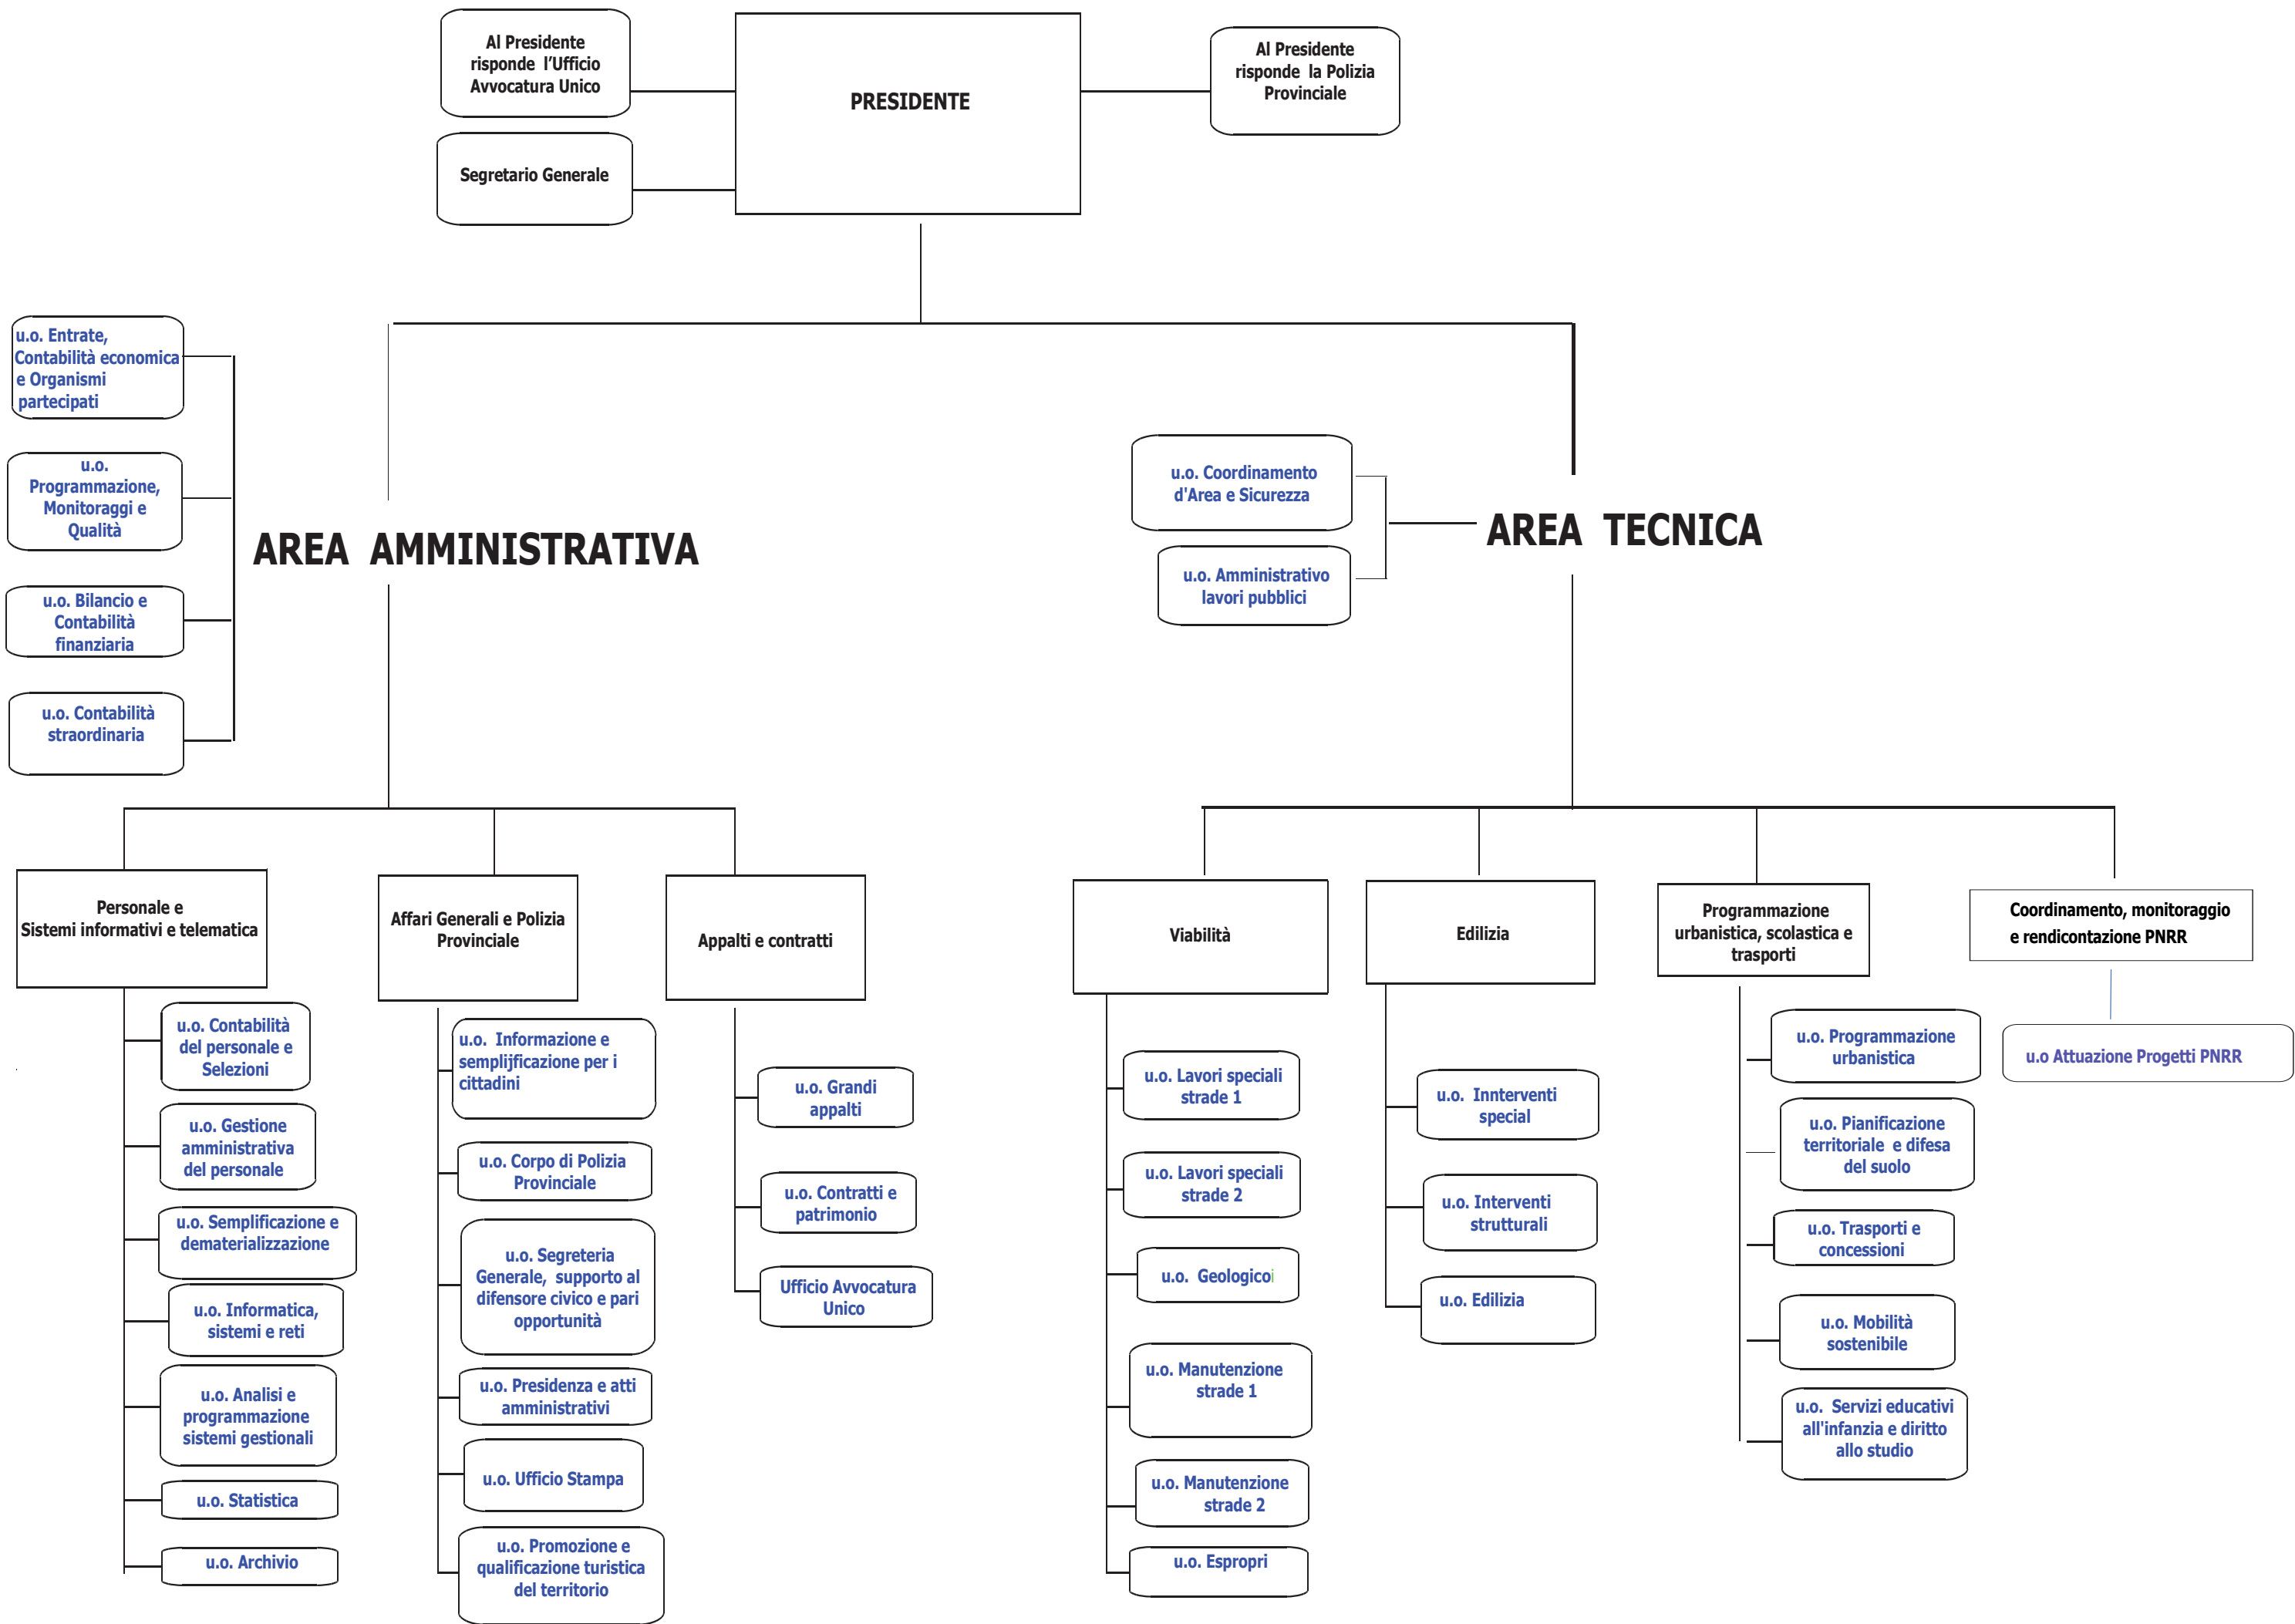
Al Presidente risponde l'Ufficio Avvocatura Unico

PRESIDENTE

Al Presidente risponde la Polizia Provinciale

Segretario Generale

u.o. Entrate, Contabilità economica e Organismi partecipati

u.o. Programmazione, Monitoraggi e Qualità

u.o. Bilancio e Contabilità finanziaria

u.o. Contabilità straordinaria

AREA AMMINISTRATIVA

u.o. Coordinamento d'Area e Sicurezza

u.o. Amministrativo lavori pubblici

AREA TECNICA

Personale e Sistemi informativi e telematica

u.o. Contabilità del personale e Selezioni

u.o. Gestione amministrativa del personale

u.o. Semplificazione e dematerializzazione

u.o. Informatica, sistemi e reti

u.o. Analisi e programmazione sistemi gestionali

u.o. Statistica

u.o. Archivio

Affari Generali e Polizia Provinciale

u.o. Informazione e semplijficazione per i cittadini

u.o. Corpo di Polizia Provinciale

u.o. Segreteria Generale, supporto al difensore civico e pari opportunità

u.o. Presidenza e atti amministrativi

u.o. Ufficio Stampa

u.o. Promozione e qualificazione turistica del territorio

Appalti e contratti

u.o. Grandi appalti

u.o. Contratti e patrimonio

Ufficio Avvocatura Unico

Viabilità

u.o. Lavori speciali strade 1

u.o. Lavori speciali strade 2

u.o. Geologicoi

u.o. Manutenzione strade 1

u.o. Manutenzione strade 2

u.o. Espropri

Edilizia

u.o. Innterventi special

u.o. Interventi strutturali

u.o. Edilizia

Programmazione urbanistica, scolastica e trasporti

u.o. Programmazione urbanistica

u.o. Pianificazione territoriale e difesa del suolo

u.o. Trasporti e concessioni

u.o. Mobilità sostenibile

u.o. Servizi educativi all'infanzia e diritto allo studio

Coordinamento, monitoraggio e rendicontazione PNRR

u.o Attuazione Progetti PNRR